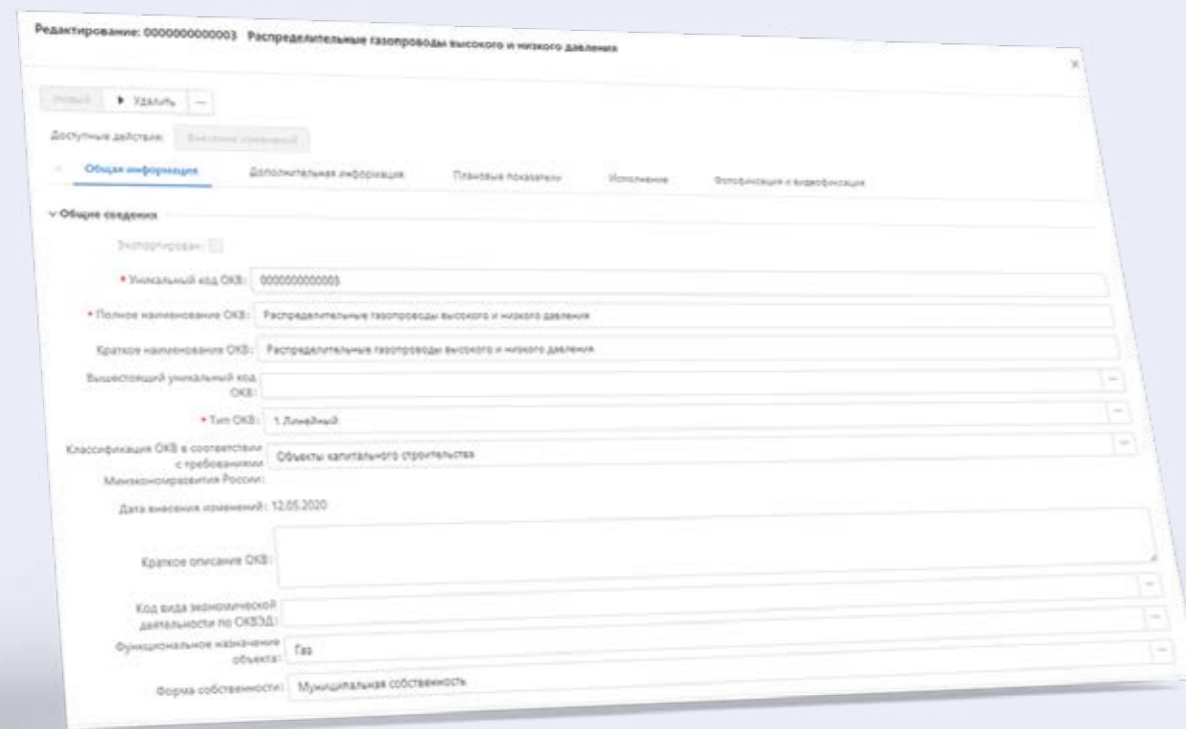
Редактирование: 0000000000003 Распределительные газопроводы высокого и низкого давления

×

Новый ▶ Удалить ...

Доступные действия: Внесение изменений

Общая информация Дополнительная информация Плановые показатели Исполнение Фотофиксация и видеофиксация

Общие сведения

Экспортирован:

* Уникальный код ОКВ: 0000000000003

* Полное наименование ОКВ: Распределительные газопроводы высокого и низкого давления

Краткое наименование ОКВ: Распределительные газопроводы высокого и низкого давления

Вышестоящий уникальный код ОКВ:

* Тип ОКВ: 1.Линейный

Классификация ОКВ в соответствии с требованиями Минэкономразвития России: Объекты капитального строительства

Дата внесения изменений: 12.05.2020

Краткое описание ОКВ:

Код вида экономической деятельности по ОКВЭД:

Функциональное назначение объекта: Газ

Форма собственности: Муниципальная собственность